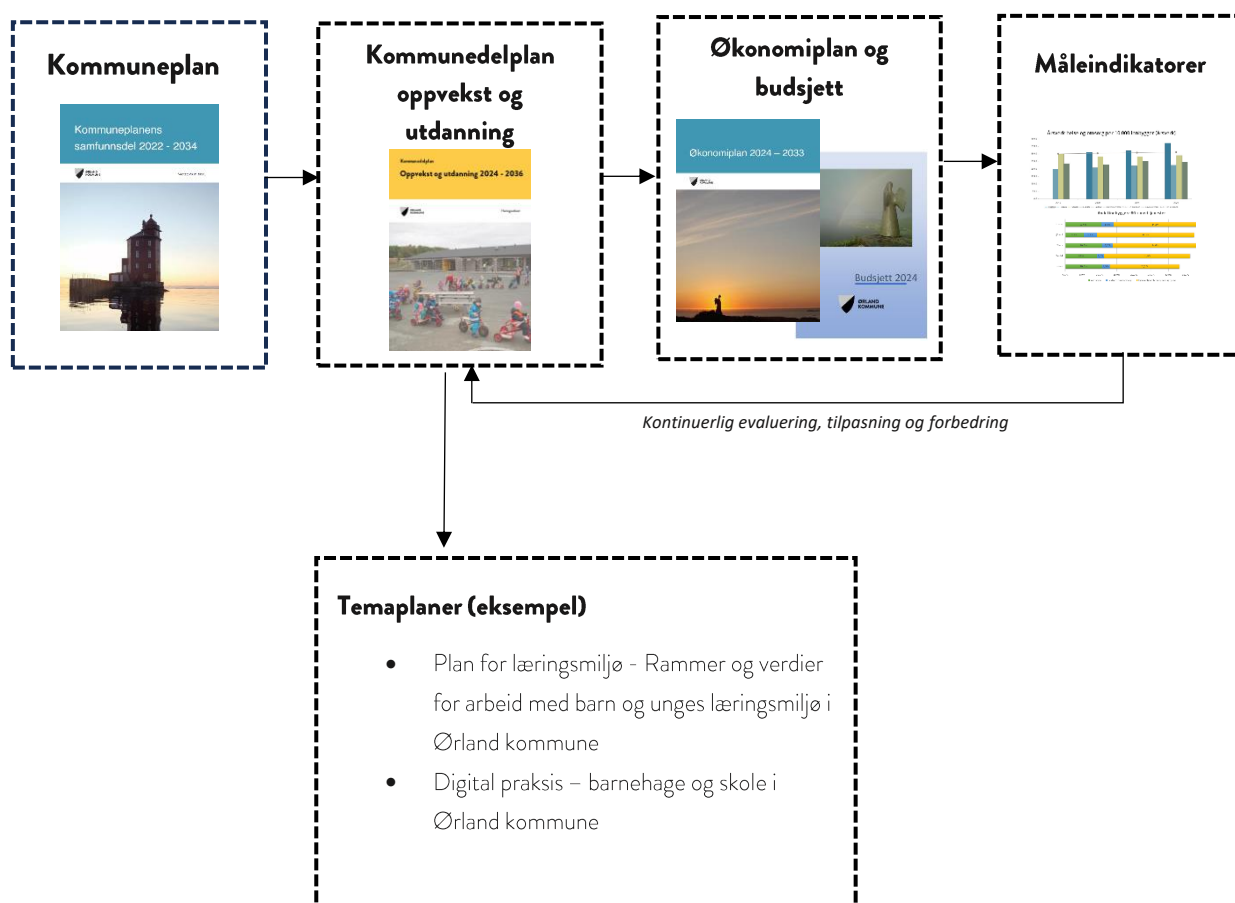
Kommuneplan

Kommuneplanens samfunnsdel 2022 - 2034

Kommunedelplan oppvekst og utdanning

Kommunedelplan

Oppvekst og utdanning 2024 - 2036

Økonomiplan og budsjett

Økonomiplan 2024 – 2033

Budsjett 2024

ØRLAND KOMMUNE

Måleindikatorer

Kontinuerlig evaluering, tilpasning og forbedring

Temaplaner (eksempel)

- Plan for læringsmiljø - Rammer og verdier for arbeid med barn og unges læringsmiljø i Ørland kommune
- Digital praksis – barnehage og skole i Ørland kommune